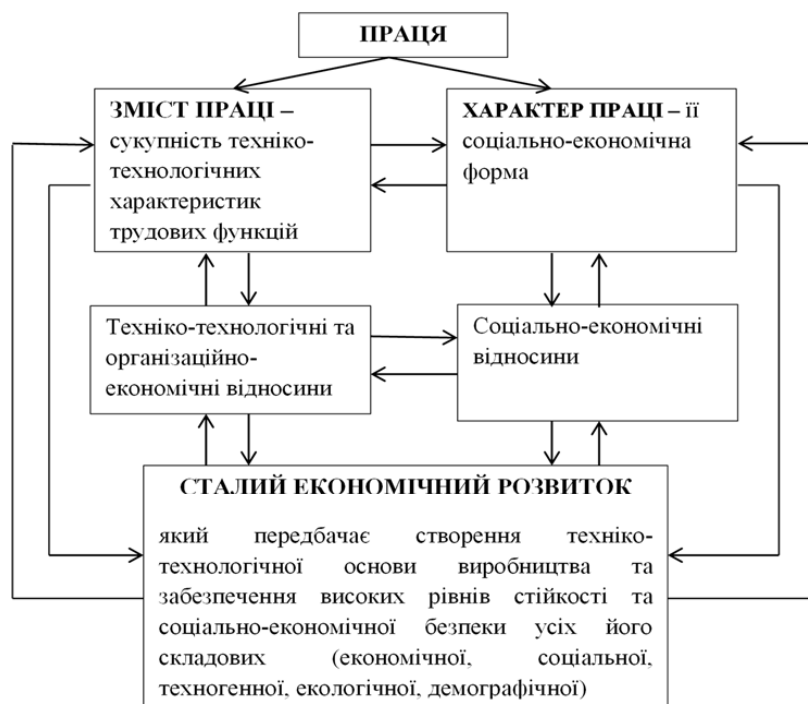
ПРАЦЯ

ЗМІСТ ПРАЦІ – сукупність техніко-технологічних характеристик трудових функцій

ХАРАКТЕР ПРАЦІ – її соціально-економічна форма

Техніко-технологічні та організаційно-економічні відносини

Соціально-економічні відносини

СТАЛИЙ ЕКОНОМІЧНИЙ РОЗВИТОК

який передбачає створення техніко-технологічної основи виробництва та забезпечення високих рівнів стійкості та соціально-економічної безпеки усіх його складових (економічної, соціальної, техногенної, екологічної, демографічної)